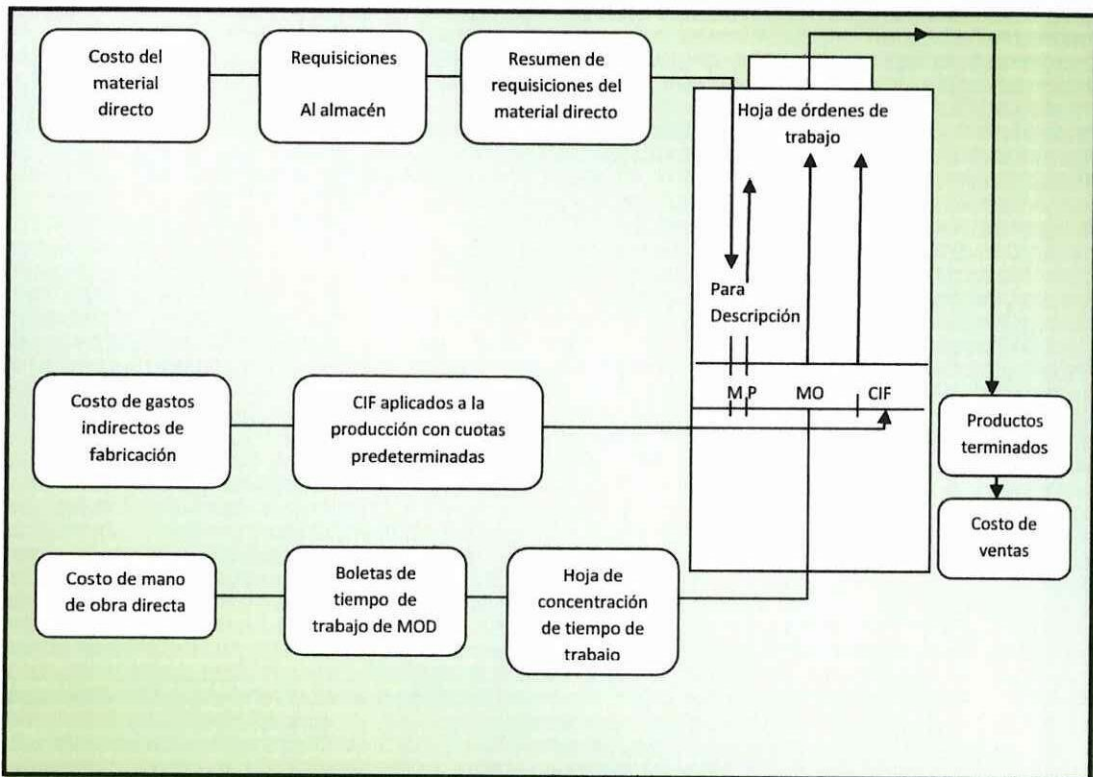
Costo del material directo

Requisiciones

Al almacén

Resumen de requisiciones del material directo

Hoja de órdenes de trabajo

Para Descripción

M.P

MO

CIF

Costo de gastos indirectos de fabricación

CIF aplicados a la producción con cuotas predeterminadas

Productos terminados

Costo de ventas

Costo de mano de obra directa

Boletas de tiempo de trabajo de MOD

Hoja de concentración de tiempo de trabajo